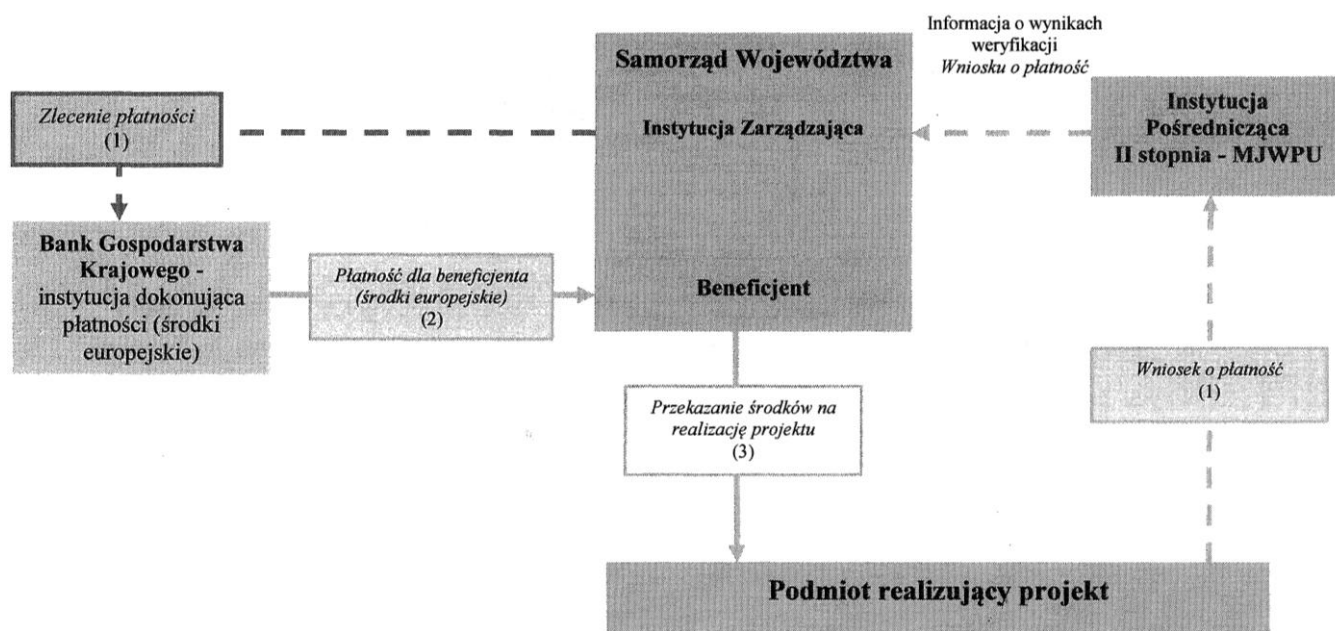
Informacja o wynikach weryfikacji
*Wniosku o płatność*

Zlecenie płatności
(1)

Samorząd Województwa

Instytucja Zarządzająca

Instytucja Pośrednicząca II stopnia - MJWPU

Bank Gospodarstwa Krajowego - instytucja dokonująca płatności (środki europejskie)

Płatność dla beneficjenta (środki europejskie)
(2)

Beneficjent

Wniosek o płatność
(1)

Przekazanie środków na realizację projektu
(3)

Podmiot realizujący projekt